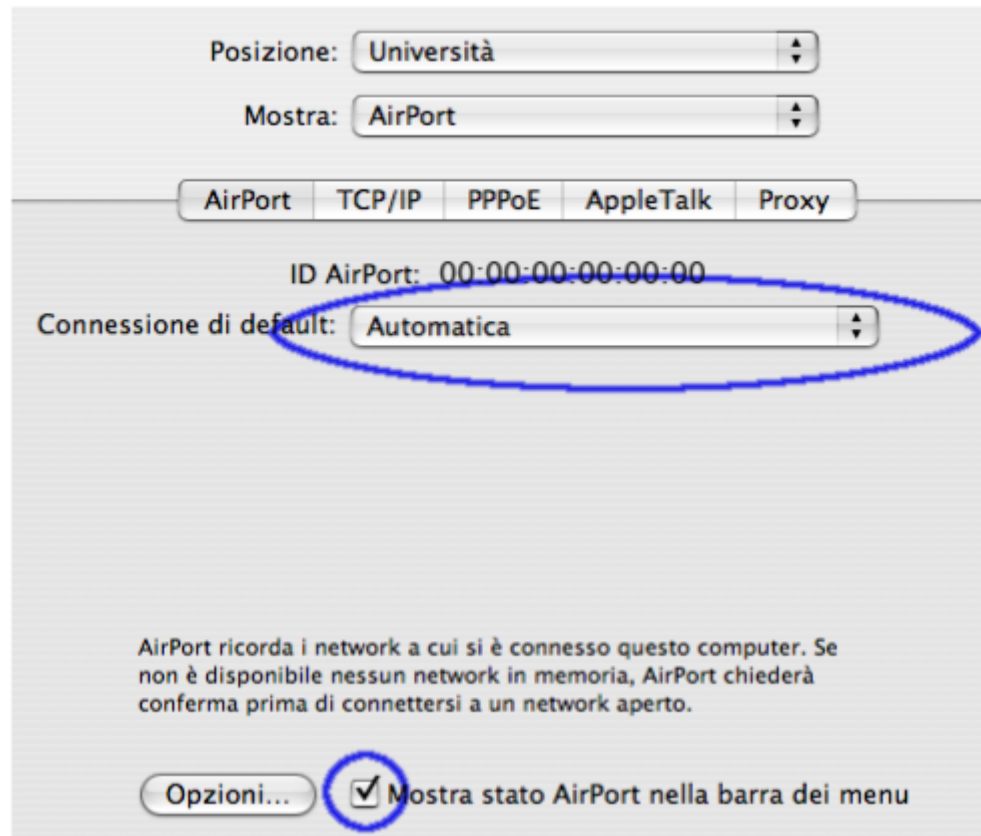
Posizione: Università

Mostra: AirPort

AirPort | TCP/IP | PPPoE | AppleTalk | Proxy

ID AirPort: 00:00:00:00:00:00

Connessione di default: Automatica

AirPort ricorda i network a cui si è connesso questo computer. Se non è disponibile nessun network in memoria, AirPort chiederà conferma prima di connettersi a un network aperto.

Opzioni...

Mostra stato AirPort nella barra dei menu